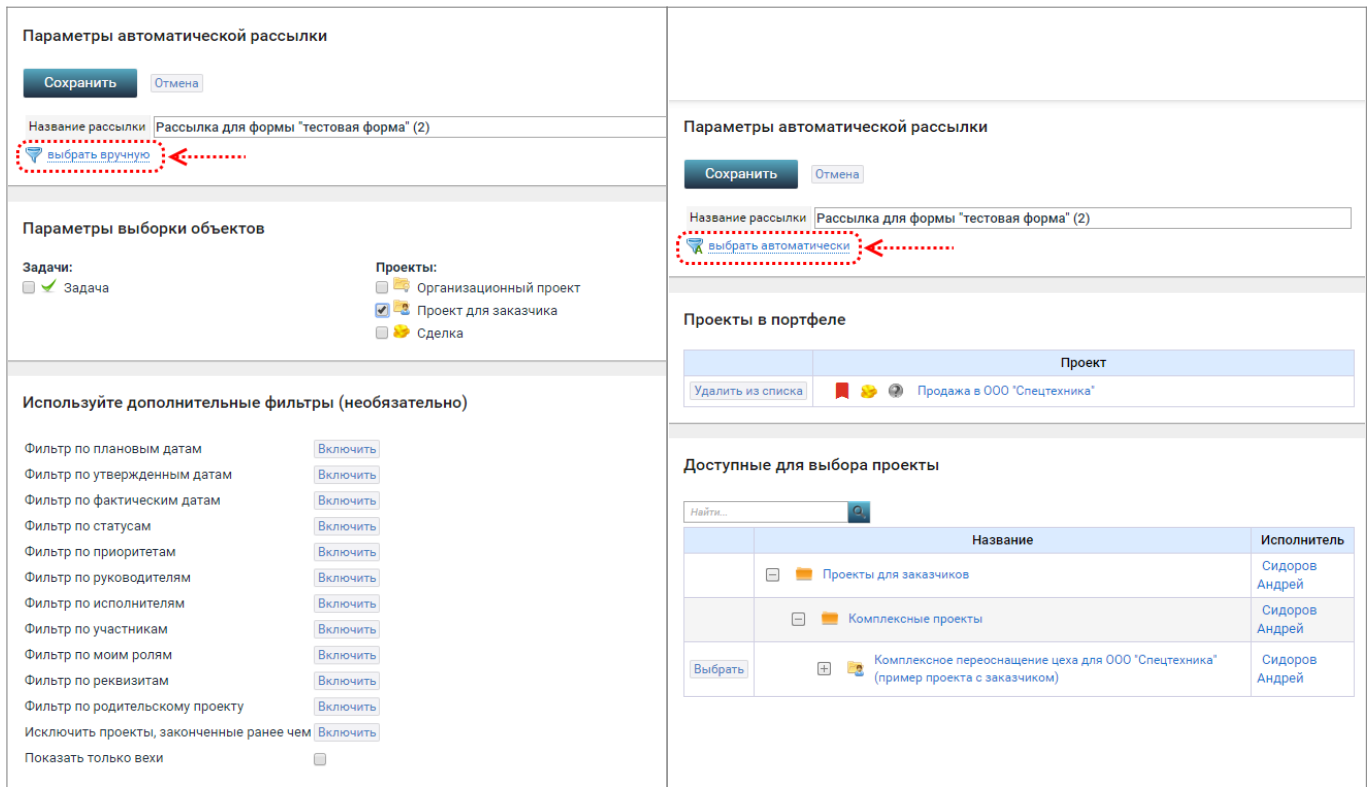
Параметры автоматической рассылки

Сохранить Отмена

Название рассылки Рассылка для формы "тестовая форма" (2)

выбрать вручную

Параметры выборки объектов

Задачи:
Задача

Проекты:
Организационный проект
Проект для заказчика
Сделка

Используйте дополнительные фильтры (необязательно)

| | |
|---|---|
| Фильтр по плановым датам | Включить |
| Фильтр по утвержденным датам | Включить |
| Фильтр по фактическим датам | Включить |
| Фильтр по статусам | Включить |
| Фильтр по приоритетам | Включить |
| Фильтр по руководителям | Включить |
| Фильтр по исполнителям | Включить |
| Фильтр по участникам | Включить |
| Фильтр по моим ролям | Включить |
| Фильтр по реквизитам | Включить |
| Фильтр по родительскому проекту | Включить |
| Исключить проекты, законченные ранее чем | Включить |
| Показать только вехи | |

Параметры автоматической рассылки

Сохранить Отмена

Название рассылки Рассылка для формы "тестовая форма" (2)

выбрать автоматически

Проекты в портфеле

| | Проект |
|---|---|
| Удалить из списка | Продажа в ООО "Спецтехника" |

Доступные для выбора проекты

Найти...

| | Название | Исполнитель |
|---|---|---|
| | Проекты для заказчиков | Сидоров Андрей |
| | Комплексные проекты | Сидоров Андрей |
| Выбрать | Комплексное переоснащение цеха для ООО "Спецтехника" (пример проекта с заказчиком) | Сидоров Андрей |